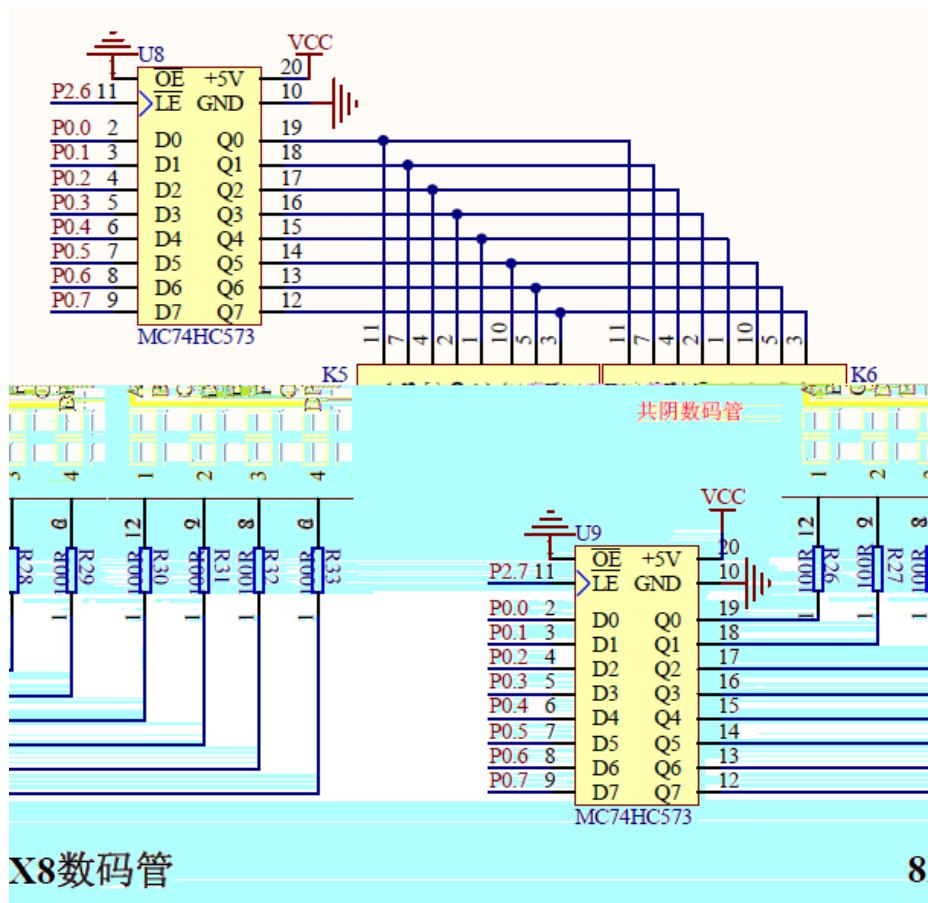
U8
VCC
$\overline{OE}$ +5V 20
P2.6 11 LE GND 10
P0.0 2 D0 Q0 19
P0.1 3 D1 Q1 18
P0.2 4 D2 Q2 17
P0.3 5 D3 Q3 16
P0.4 6 D4 Q4 15
P0.5 7 D5 Q5 14
P0.6 8 D6 Q6 13
P0.7 9 D7 Q7 12
MC74HC573

11 7 4 2 1 10 5 3
11 7 4 2 1 10 5 3
K5
K6
共阴数码管

3 4 1 2 3 4 1 2

R28 R29 100R R30 100R R31 100R R32 100R R33 100R
12 9 8 6
1 1 1 1 1

VCC
U9
$\overline{OE}$ +5V 20
P2.7 11 LE GND 10
P0.0 2 D0 Q0 19
P0.1 3 D1 Q1 18
P0.2 4 D2 Q2 17
P0.3 5 D3 Q3 16
P0.4 6 D4 Q4 15
P0.5 7 D5 Q5 14
P0.6 8 D6 Q6 13
P0.7 9 D7 Q7 12
MC74HC573

12 9 8
100R R26 100R R27 100R
1 1

X8数码管
8